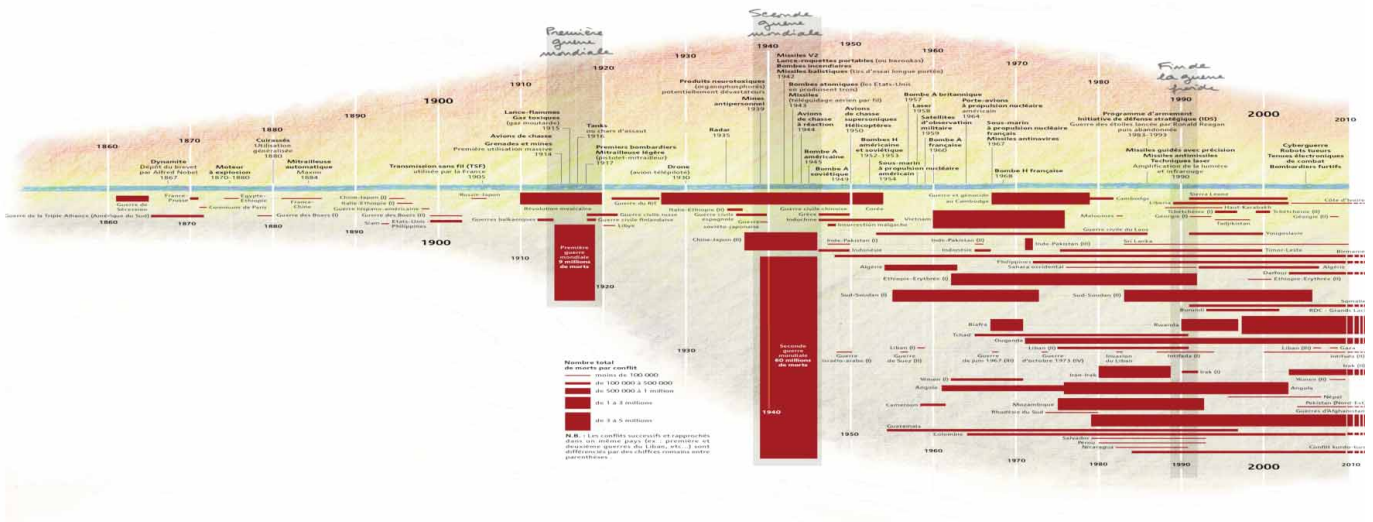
Première guerre mondiale

Seconde guerre mondiale

Fin de la guerre froide

1860 1870 1880 1890 1900 1910 1920 1930 1940 1950 1960 1970 1980 1990 2000 2010

Dynamite
Dépôt du brevet par Alfred Nobel
1867

Moteur à explosion
1870-1880

Cuirassé
Utilisation généralisée
1880

Mitrailleuse automatique
Maxim
1884

Transmission sans fil (TSF)
utilisée par la France
1905

Avions de chasse

Grenades et mines
Première utilisation massive
1914

Lance-flammes
Gaz toxiques
(gaz moutarde)
1915

Tanks
ou chars d'assaut
1916

Premiers bombardiers
Mitrailleuse légère
(pistolet-mitrailleur)
1917

Drone
(avion téléguidé)
1930

Radar
1935

Produits neurotoxiques
(organophosphorés)
potentiellement dévastateurs

Mines antipersonnel
1939

Missiles V2
Lance-roquettes portables (ou bazookas)
Bombes incendiaires
Missiles balistiques (tirs d'essai longue portée)
1942

Bombes atomiques (les États-Unis en produisent trois)
Missiles (téléguidage aérien par fil)
1943

Avions de chasse à réaction
1944

Bombe A américaine
1945

Bombe A soviétique
1949

Avions de chasse supersoniques
Hélicoptères
1950

Bombes H américaine et soviétique
1952-1953

Sous-marin à propulsion nucléaire américain
1954

Bombe A britannique
1957

Laser
1958

Satellites d'observation militaire
1959

Bombe A française
1960

Porte-avions à propulsion nucléaire américain
1964

Sous-marin à propulsion nucléaire français
Missiles antinavires
1967

Bombe H française
1968

Programme d'armement
Initiative de défense stratégique (IDS)
Guerre des étoiles lancée par Ronald Reagan puis abandonnée
1983-1993

Missiles guidés avec précision
Missiles antimissiles
Techniques laser
Amplification de la lumière et infrarouge
1990

Cyberguerre
Robots tueurs
Tenues électroniques de combat
Bombardiers furtifs

Guerre de Sécession
Guerre de la Triple-Alliance (Amérique du Sud)
France-Prusse
Commune de Paris
Égypte-Éthiopie
Guerre des Boers (I)
France-Chine
Chine-Japon (I)
Italie-Éthiopie (I)
Guerre hispano-américaine
Guerre des Boers (II)
Siam
États-Unis-Philippines
Russie-Japon
Révolution mexicaine
Guerres balkaniques
Guerre du Rif
Guerre civile russe
Guerre civile finlandaise
Libye
Première guerre mondiale 9 millions de morts
Italie-Éthiopie (II)
Guerre civile espagnole
Guerre soviéto-japonaise
Chine-Japon (II)
Seconde guerre mondiale 60 millions de morts
Guerre civile chinoise
Grèce
Indochine
Insurrection malgache
Corée
Inde-Pakistan (I)
Indonésie
Algérie
Éthiopie-Érythrée (I)
Sud-Soudan (I)
Guerre israélo-arabe (I)
Guerre de Suez (II)
Liban (I)
Guerre de juin 1967 (III)
Guerre d'octobre 1973 (IV)
Vietnam
Inde-Pakistan (II)
Indonésie
Inde-Pakistan (III)
Guerre et génocide au Cambodge
Cambodge
Philippines
Sahara occidental
Éthiopie-Érythrée (II)
Sud-Soudan (II)
Biafra
Tchad
Ouganda
Liban (II)
Invasion du Liban
Intifada (I)
Yémen (I)
Iran-Irak
Irak (I)
Angola
Cameroun
Mozambique
Rhodésie du Sud
Guatemala
Colombie
Salvador
Nicaragua
Pérou
Malouines
Guerre civile du Laos
Sri Lanka
Sierra Leone
Liberia
Haut-Karabakh
Tchétchénie (I)
Géorgie (I)
Tadjikistan
Yougoslavie
Timor-Leste
Rwanda
Burundi
Tchétchénie (II)
Géorgie (II)
Côte d'Ivoire
Darfour
Algérie
Éthiopie-Érythrée (III)
Somalie
RDC - Grands Lacs
Liban (III)
Gaza
Intifada (II)
Irak (II)
Yémen (II)
Népal
Pakistan (Nord-Est)
Guerres d'Afghanistan
Conflit kurde-turc
Birmanie
Angola

Nombre total de morts par conflit
moins de 100 000
de 100 000 à 500 000
de 500 000 à 1 million
de 1 à 3 millions
de 3 à 5 millions

N.B. : Les conflits successifs et rapprochés dans un même pays (ex. : première et deuxième guerres du Liban, etc...) sont différenciés par des chiffres romains entre parenthèses.